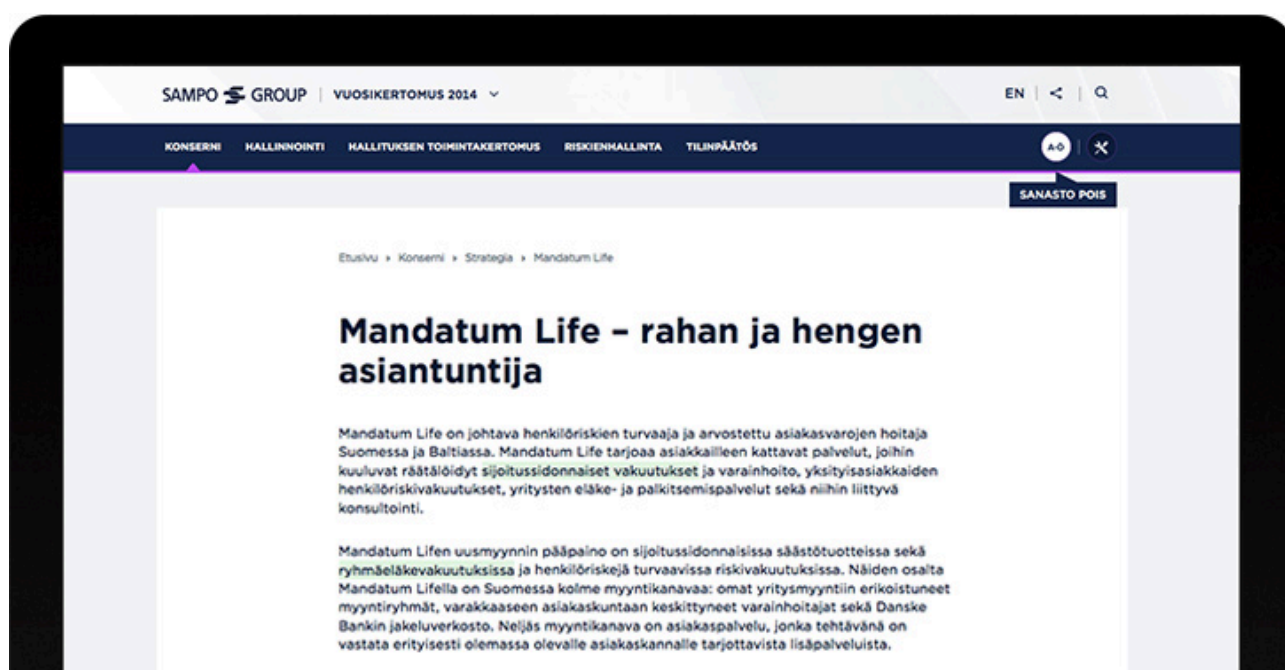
SAMPO GROUP | VUOSIKERTOMUS 2014

EN | < | Q

KONSERNI HALLINNOINTI HALLITUKSEN TOIMINTAKERTOMUS RISKIENHALLINTA TILINPÄÄTÖS

A-Ö

SANASTO POIS

Etusivu › Konserni › Strategia › Mandatum Life

Mandatum Life – rahan ja hengen asiantuntija

Mandatum Life on johtava henkilöriskien turvaaja ja arvostettu asiakasvarojen hoitaja Suomessa ja Baltiassa. Mandatum Life tarjoaa asiakkailleen kattavat palvelut, joihin kuuluvat räätälöidyt sijoitussidonnaiset vakuutukset ja varainhoito, yksityisasiakkaiden henkilöriskivakuutukset, yritysten eläke- ja palkitsemispalvelut sekä niihin liittyvä konsultointi.

Mandatum Lifen uusmyynnin pääpaino on sijoitussidonnaisissa säästötuotteissa sekä ryhmäeläkevakuutuksissa ja henkilöriskejä turvaavissa riskivakuutuksissa. Näiden osalta Mandatum Lifella on Suomessa kolme myyntikanavaa: omat yritysmyyntiin erikoistuneet myyntiryhmät, varakkaaseen asiakaskuntaan keskittyneet varainhoitajat sekä Danske Bankin jakeluverkosto. Neljäs myyntikanava on asiakaspalvelu, jonka tehtävänä on vastata erityisesti olemassa olevalle asiakaskannalle tarjottavista lisäpalveluista.